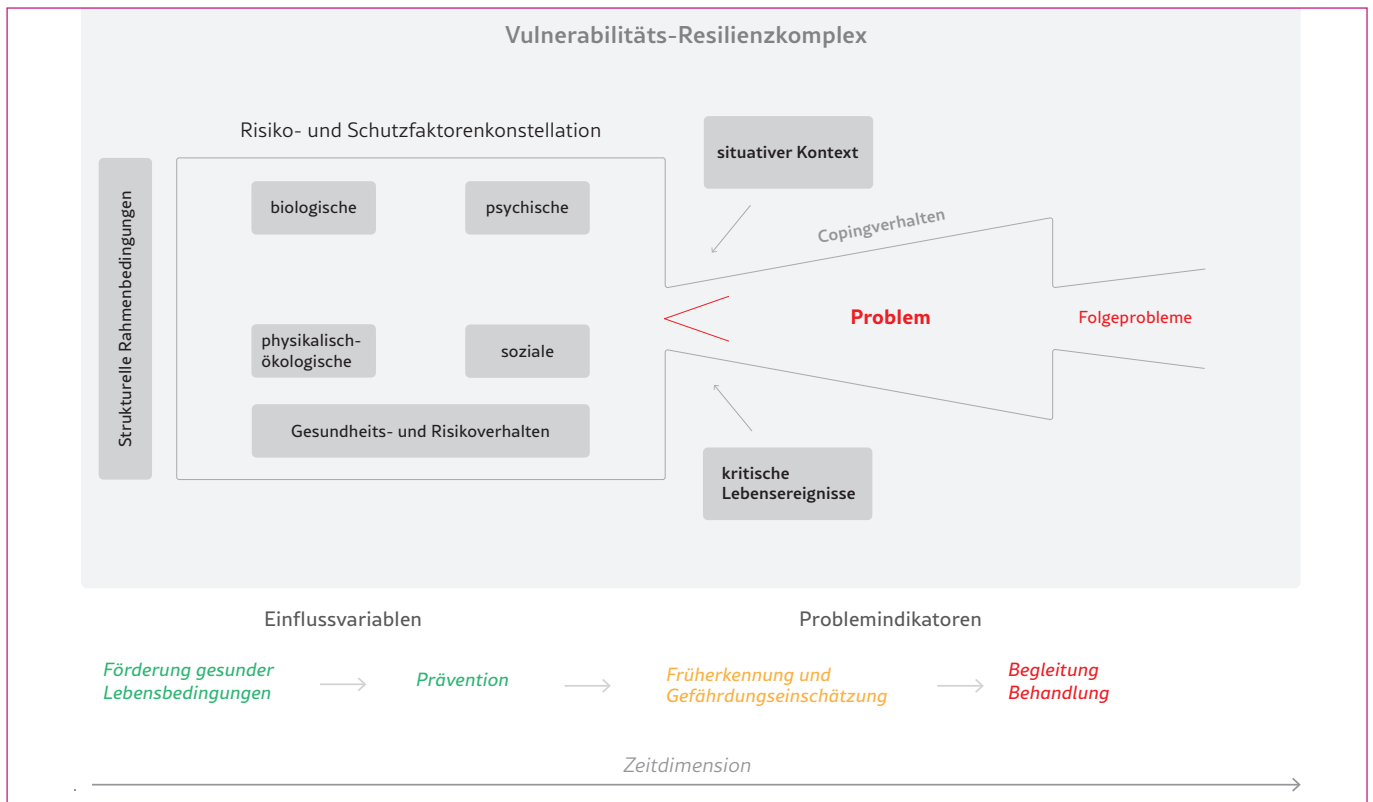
Vulnerabilitäts-Resilienzkomplex

Risiko- und Schutzfaktorenkonstellation

Strukturelle Rahmenbedingungen

biologische

psychische

physikalisch-ökologische

soziale

Gesundheits- und Risikoverhalten

situativer Kontext

Copingverhalten

Problem

Folgeprobleme

kritische Lebensereignisse

Einflussvariablen

Problemindikatoren

Förderung gesunder Lebensbedingungen

Prävention

Früherkennung und Gefährdungseinschätzung

Begleitung Behandlung

Zeitdimension